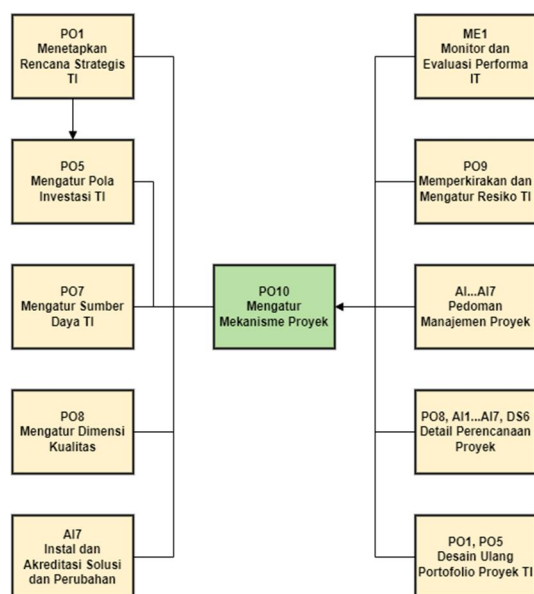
PO1
Menetapkan Rencana Strategis TI

PO5
Mengatur Pola Investasi TI

PO7
Mengatur Sumber Daya TI

PO8
Mengatur Dimensi Kualitas

AI7
Instal dan Akreditasi Solusi dan Perubahan

PO10
Mengatur Mekanisme Proyek

ME1
Monitor dan Evaluasi Performa IT

PO9
Memperkirakan dan Mengatur Resiko TI

AI...AI7
Pedoman Manajemen Proyek

PO8, AI1...AI7, DS6
Detail Perencanaan Proyek

PO1, PO5
Desain Ulang Portofolio Proyek TI